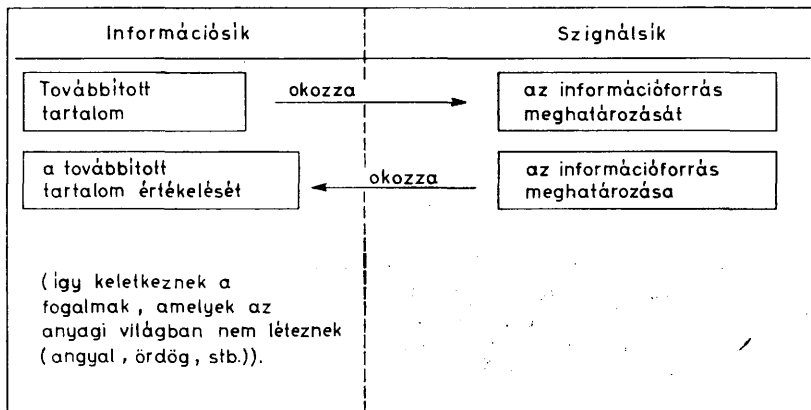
| Információsík | Szignálsík |
|---|---|

Továbbított tartalom

okozza

az információforrás meghatározását

a továbbított tartalom értékelését

okozza

az információforrás meghatározása

(így keletkeznek a fogalmak, amelyek az anyagi világban nem léteznek (angyal, ördög, stb.)).